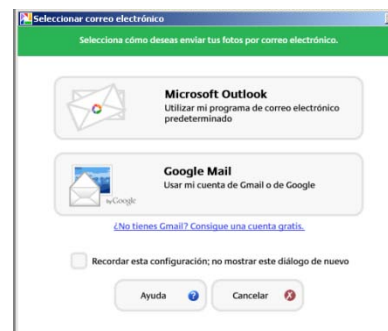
Seleccionar correo electrónico

Selecciona cómo deseas enviar tus fotos por correo electrónico.

Microsoft Outlook
Utilizar mi programa de correo electrónico predeterminado

Google Mail
Usar mi cuenta de Gmail o de Google

by Google

¿No tienes Gmail? Consigue una cuenta gratis.

Recordar esta configuración; no mostrar este diálogo de nuevo

Ayuda

Cancelar